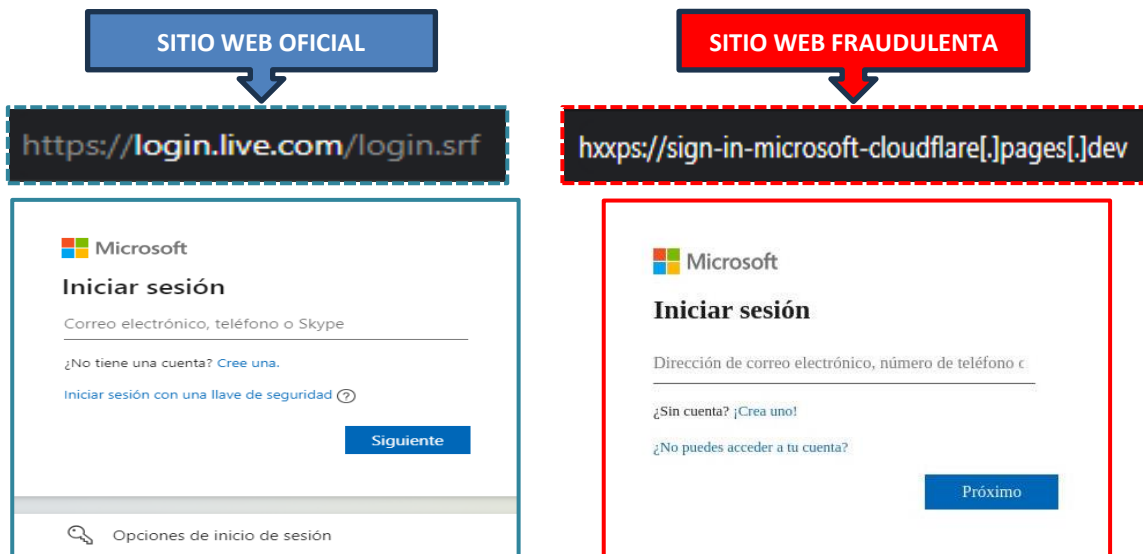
SITIO WEB OFICIAL

https://login.live.com/login.srf

Microsoft

Iniciar sesión

Correo electrónico, teléfono o Skype

¿No tiene una cuenta? Cree una.

Iniciar sesión con una llave de seguridad

Siguiente

Opciones de inicio de sesión

SITIO WEB FRAUDULENTA

hxxps://sign-in-microsoft-cloudflare[.]pages[.]dev

Microsoft

Iniciar sesión

Dirección de correo electrónico, número de teléfono c

¿Sin cuenta? ¡Crea uno!

¿No puedes acceder a tu cuenta?

Próximo